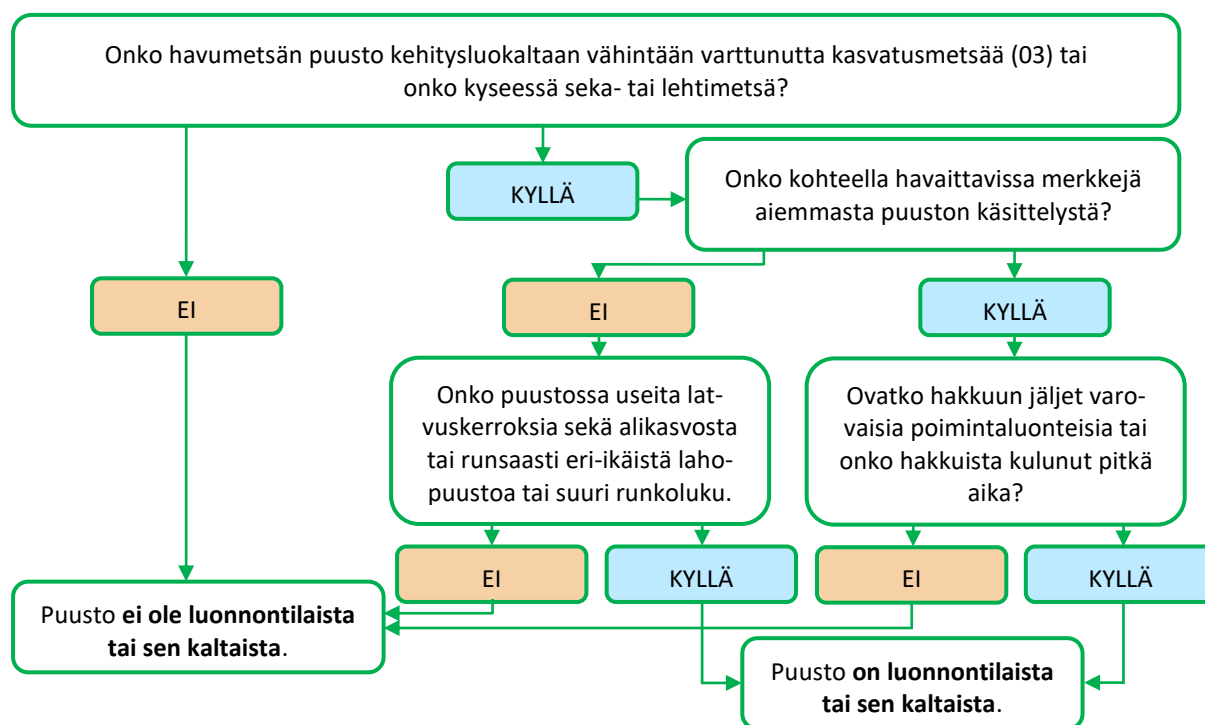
Onko havumetsän puusto kehitysluokaltaan vähintään varttunutta kasvatusmetsää (03) tai onko kyseessä seka- tai lehtimetsä?

KYLLÄ

Onko kohteella havaittavissa merkkejä aiemmasta puuston käsittelystä?

EI

EI

KYLLÄ

Onko puustossa useita latvuskerroksia sekä alikasvosta tai runsaasti eri-ikäistä lahopuustoa tai suuri runkoluku.

Ovatko hakkuun jäljet varovaisia poimintaluonteisia tai onko hakkuista kulunut pitkä aika?

EI

KYLLÄ

EI

KYLLÄ

Puusto **ei ole luonnontilaista tai sen kaltaista**.

Puusto **on luonnontilaista tai sen kaltaista**.